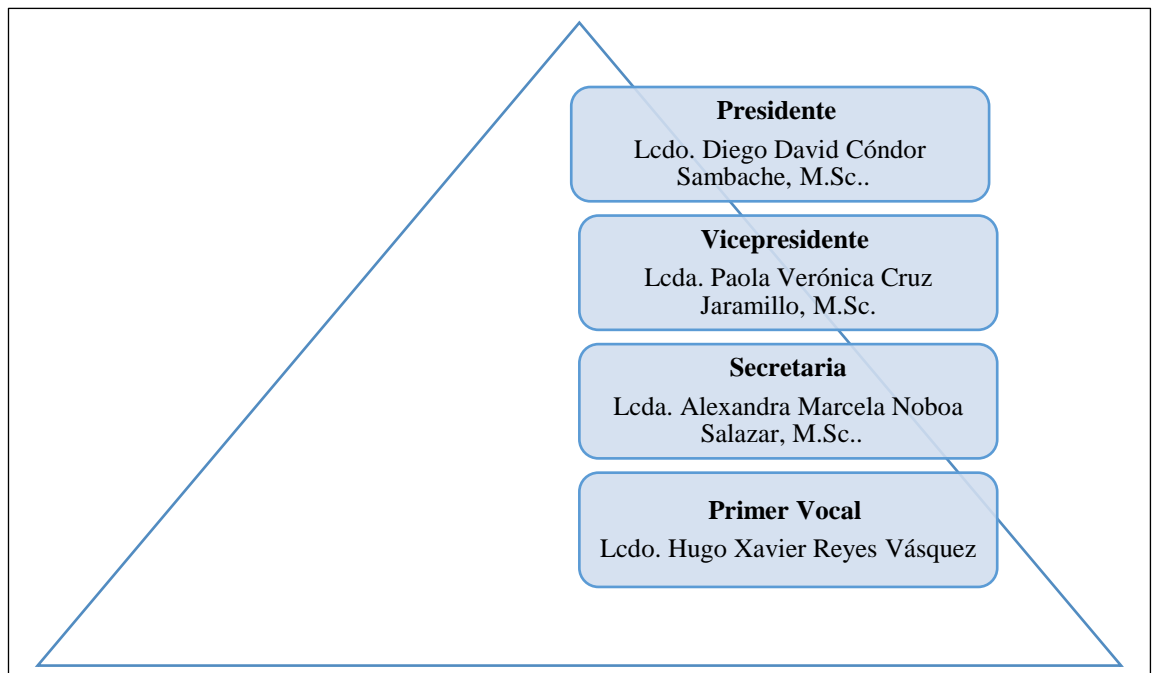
Presidente

Lcdo. Diego David Cóndor Sambache, M.Sc..

Vicepresidente

Lcda. Paola Verónica Cruz Jaramillo, M.Sc.

Secretaria

Lcda. Alexandra Marcela Noboa Salazar, M.Sc..

Primer Vocal

Lcdo. Hugo Xavier Reyes Vásquez